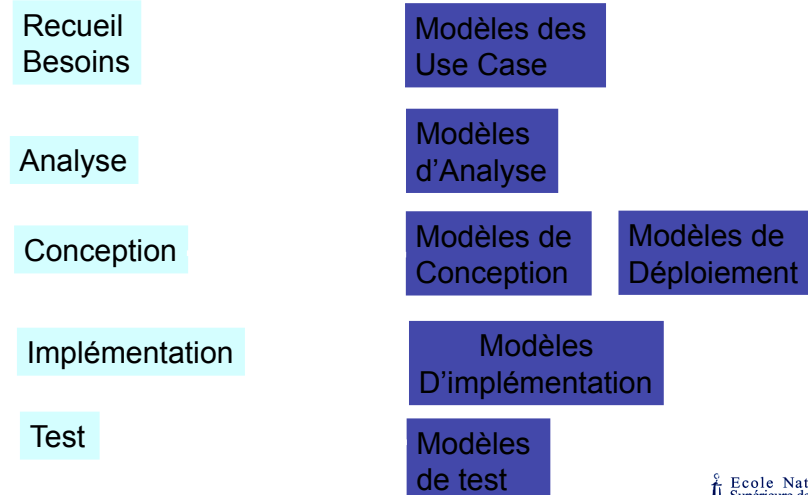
Recueil Besoins

Modèles des Use Case

Analyse

Modèles d'Analyse

Conception

Modèles de Conception

Modèles de Déploiement

Implémentation

Modèles D'implémentation

Test

Modèles de test

Ecole Nat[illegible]
Supérieure d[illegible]